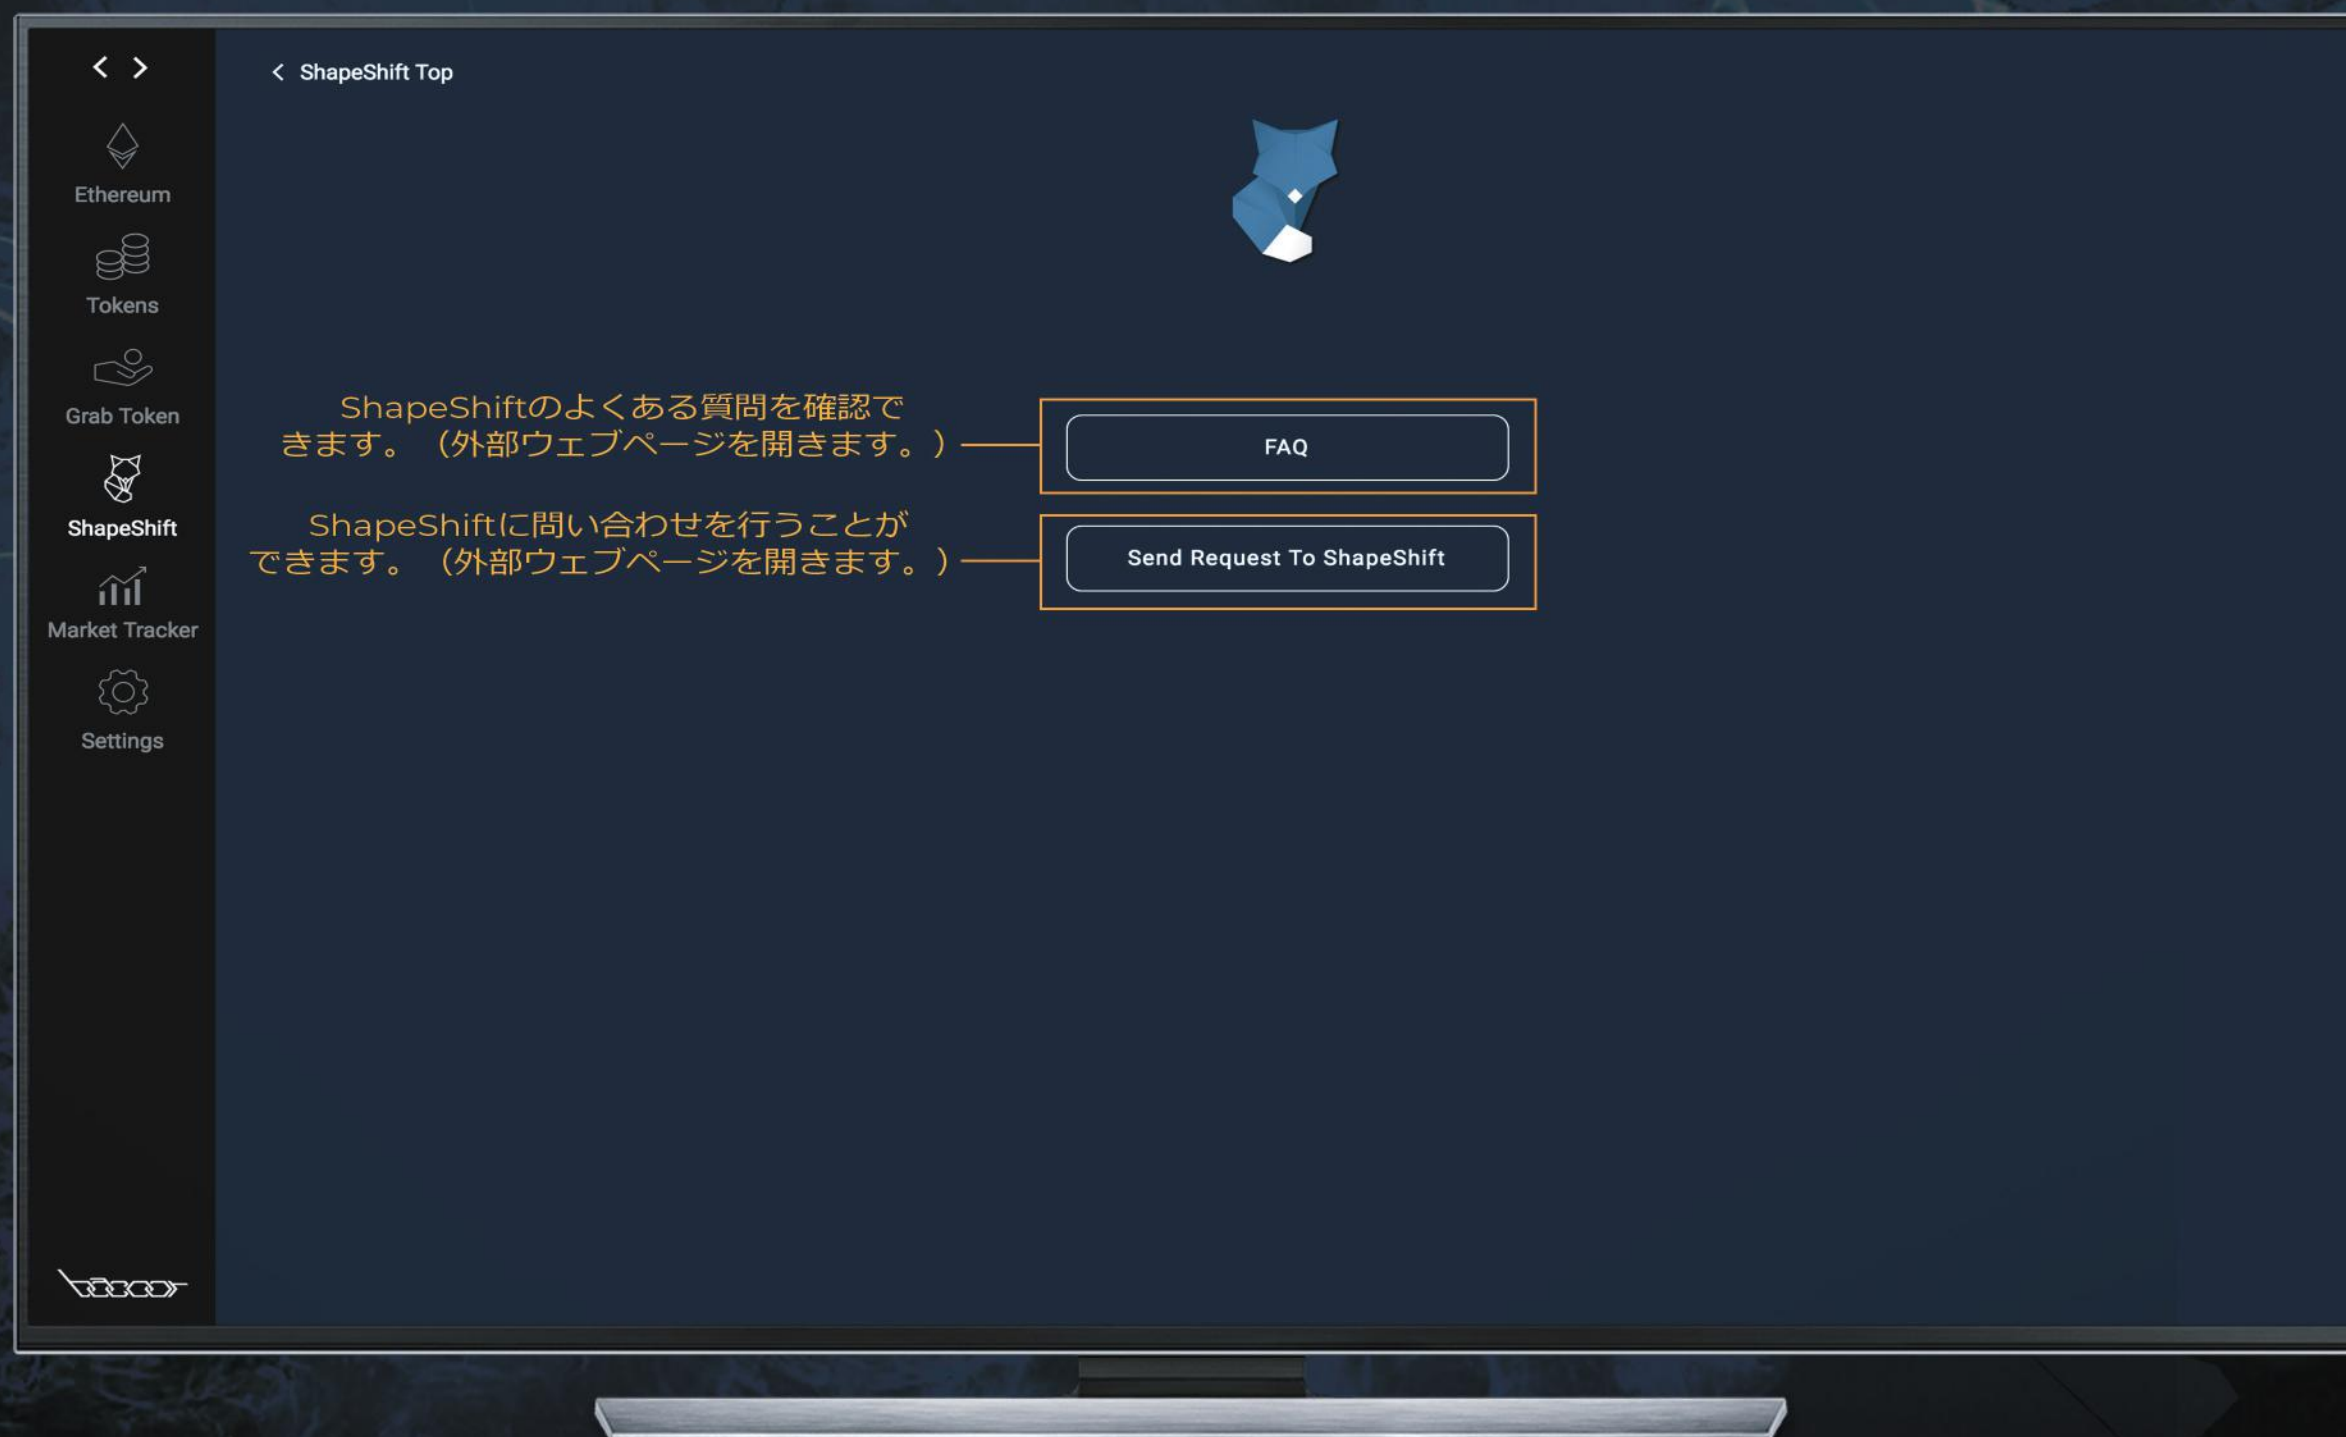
< >

Ethereum

Tokens

Grab Token

ShapeShift

Market Tracker

Settings

< ShapeShift Top

ShapeShiftのよくある質問を確認できます。（外部ウェブページを開きます。）

FAQ

ShapeShiftに問い合わせを行うことができます。（外部ウェブページを開きます。）

Send Request To ShapeShift